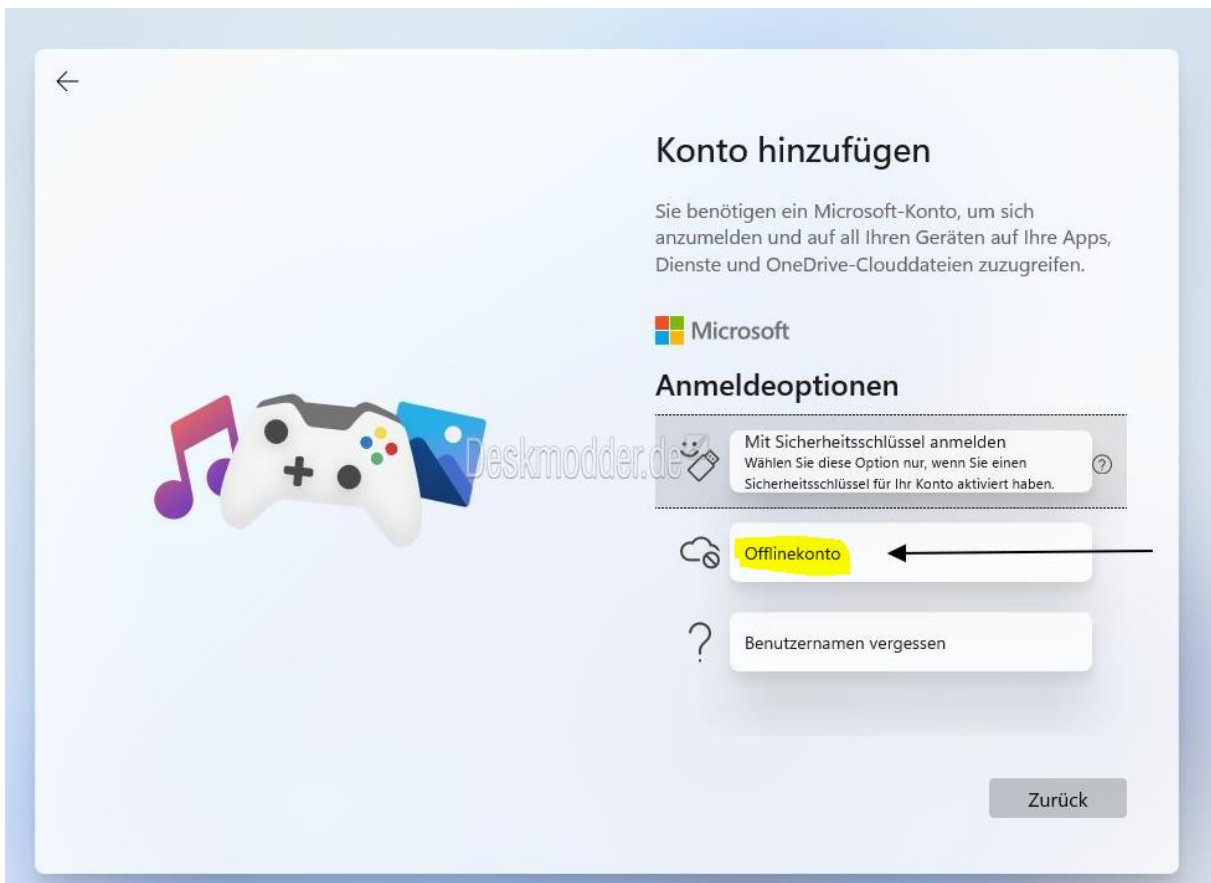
Konto hinzufügen

Sie benötigen ein Microsoft-Konto, um sich anzumelden und auf all Ihren Geräten auf Ihre Apps, Dienste und OneDrive-Clouddateien zuzugreifen.

Microsoft

Anmeldeoptionen

Deskmodder.de

Mit Sicherheitsschlüssel anmelden
Wählen Sie diese Option nur, wenn Sie einen Sicherheitsschlüssel für Ihr Konto aktiviert haben.

Offlinekonto

Benutzernamen vergessen

Zurück